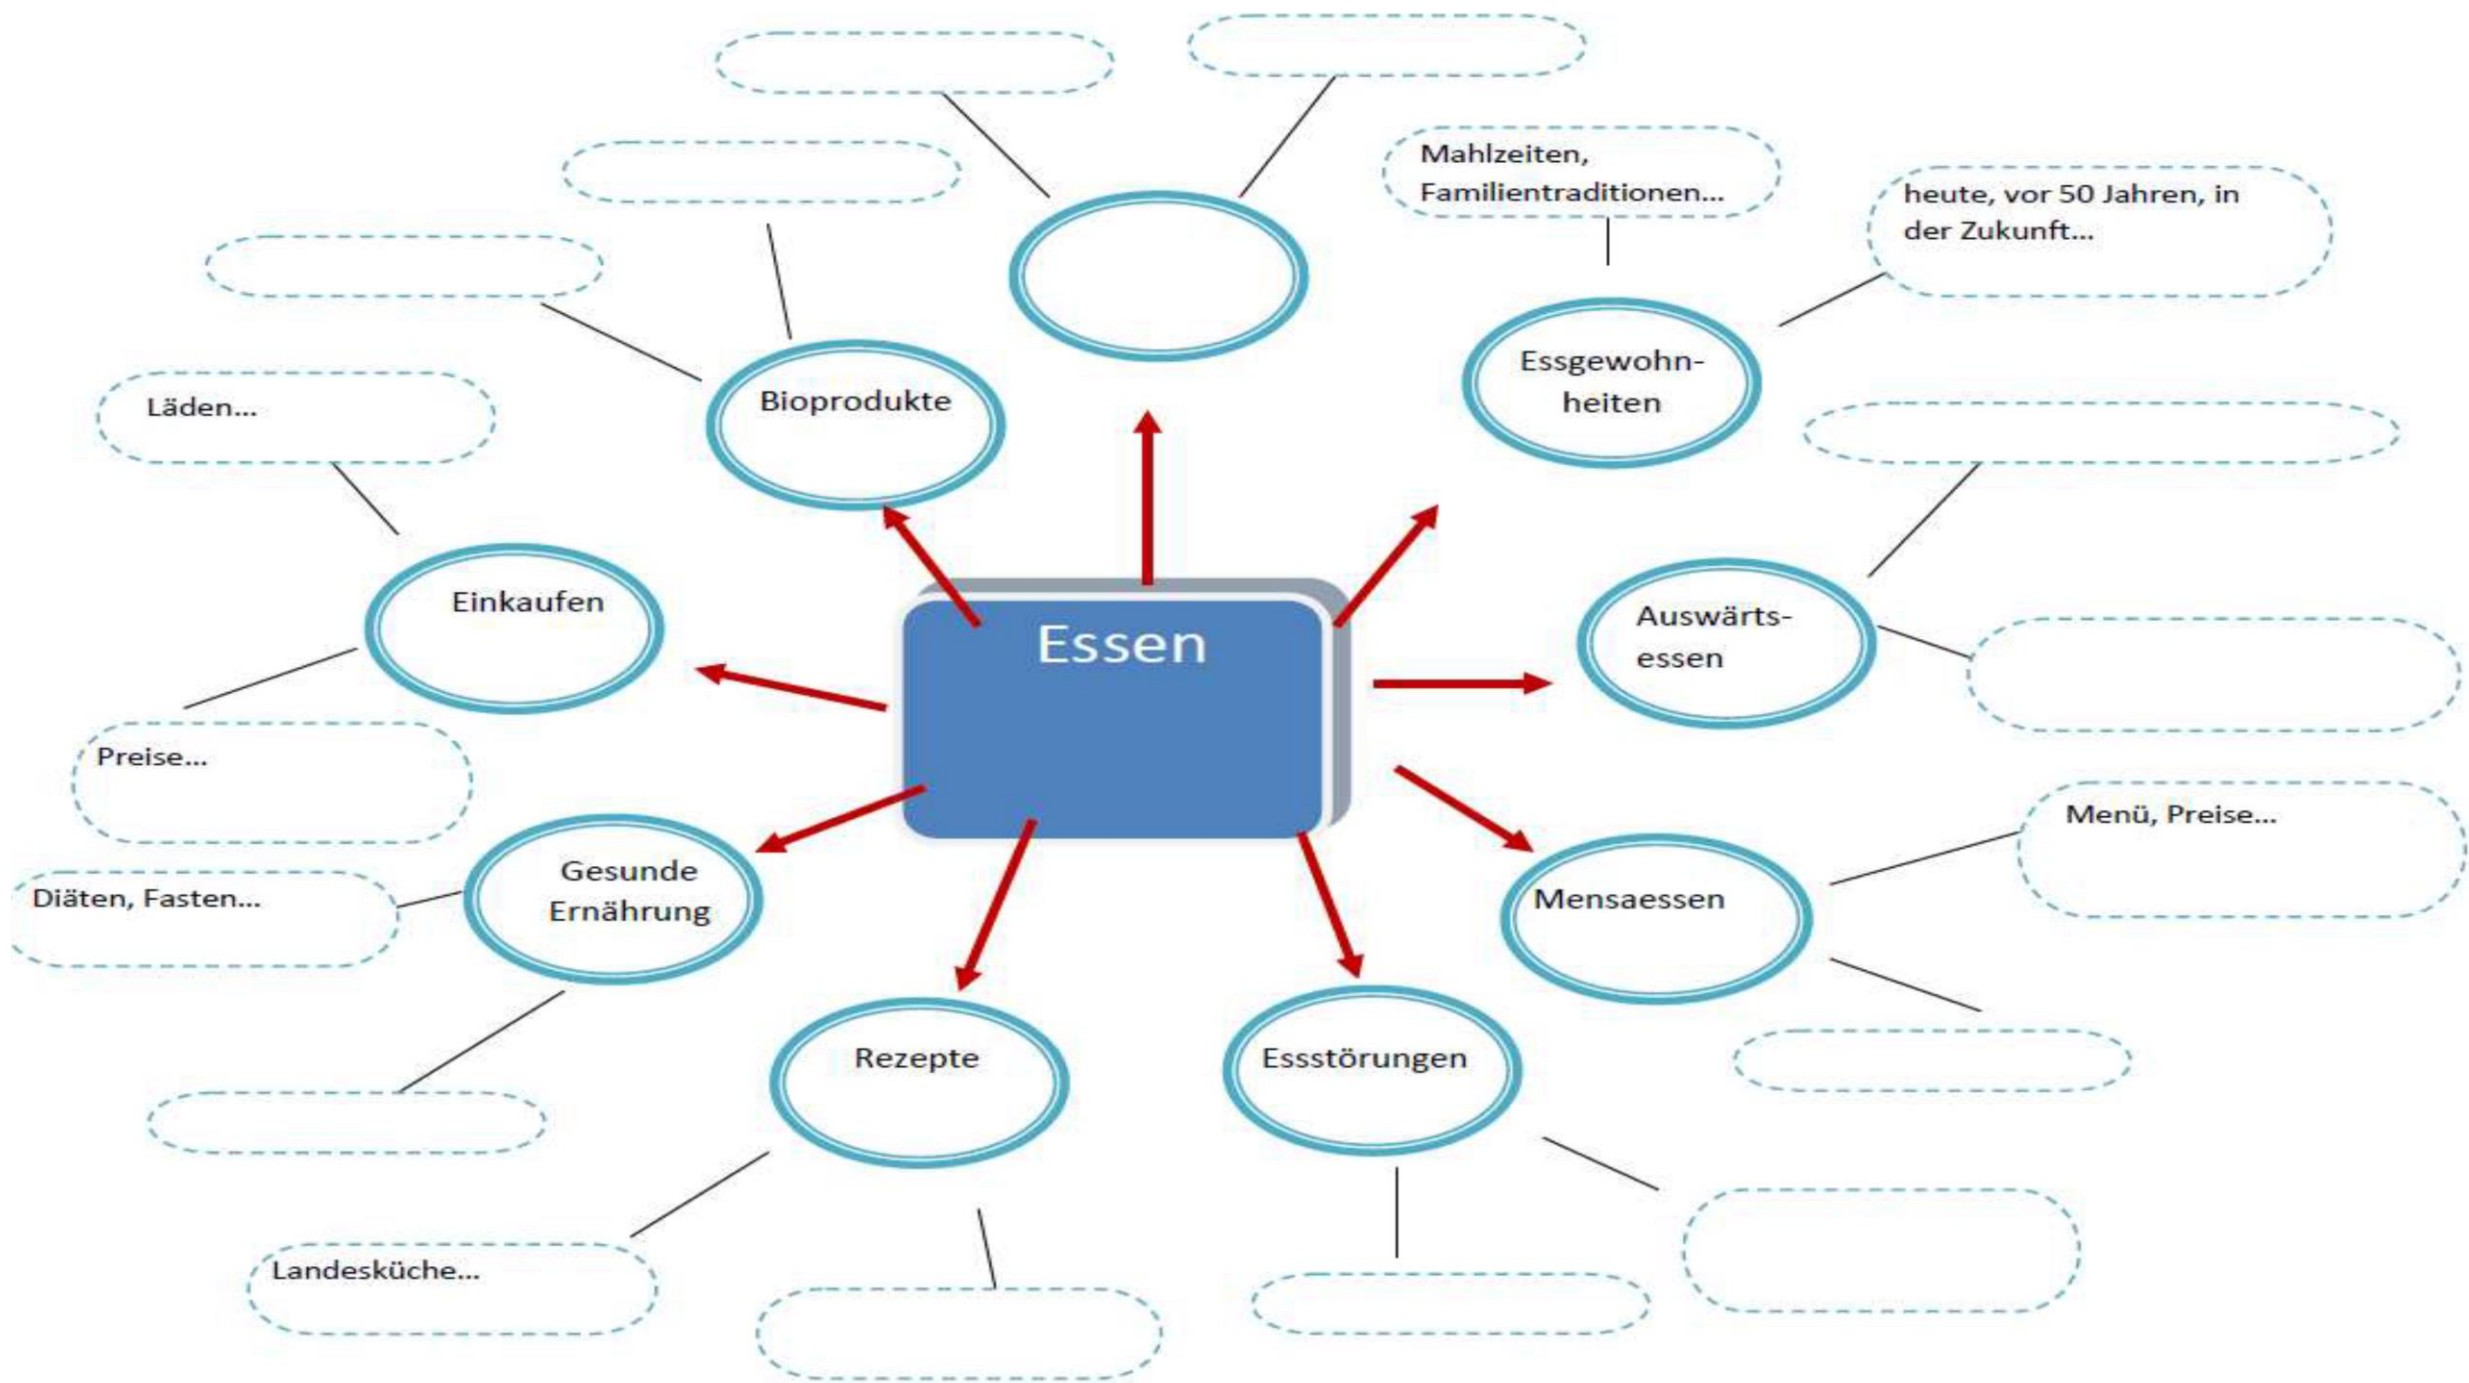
Essen

Bioprodukte

Essgewohnheiten

Mahlzeiten, Familientraditionen...

heute, vor 50 Jahren, in der Zukunft...

Einkaufen

Läden...

Preise...

Auswärtsessen

Gesunde Ernährung

Diäten, Fasten...

Mensaessen

Menü, Preise...

Rezepte

Landesküche...

Essstörungen